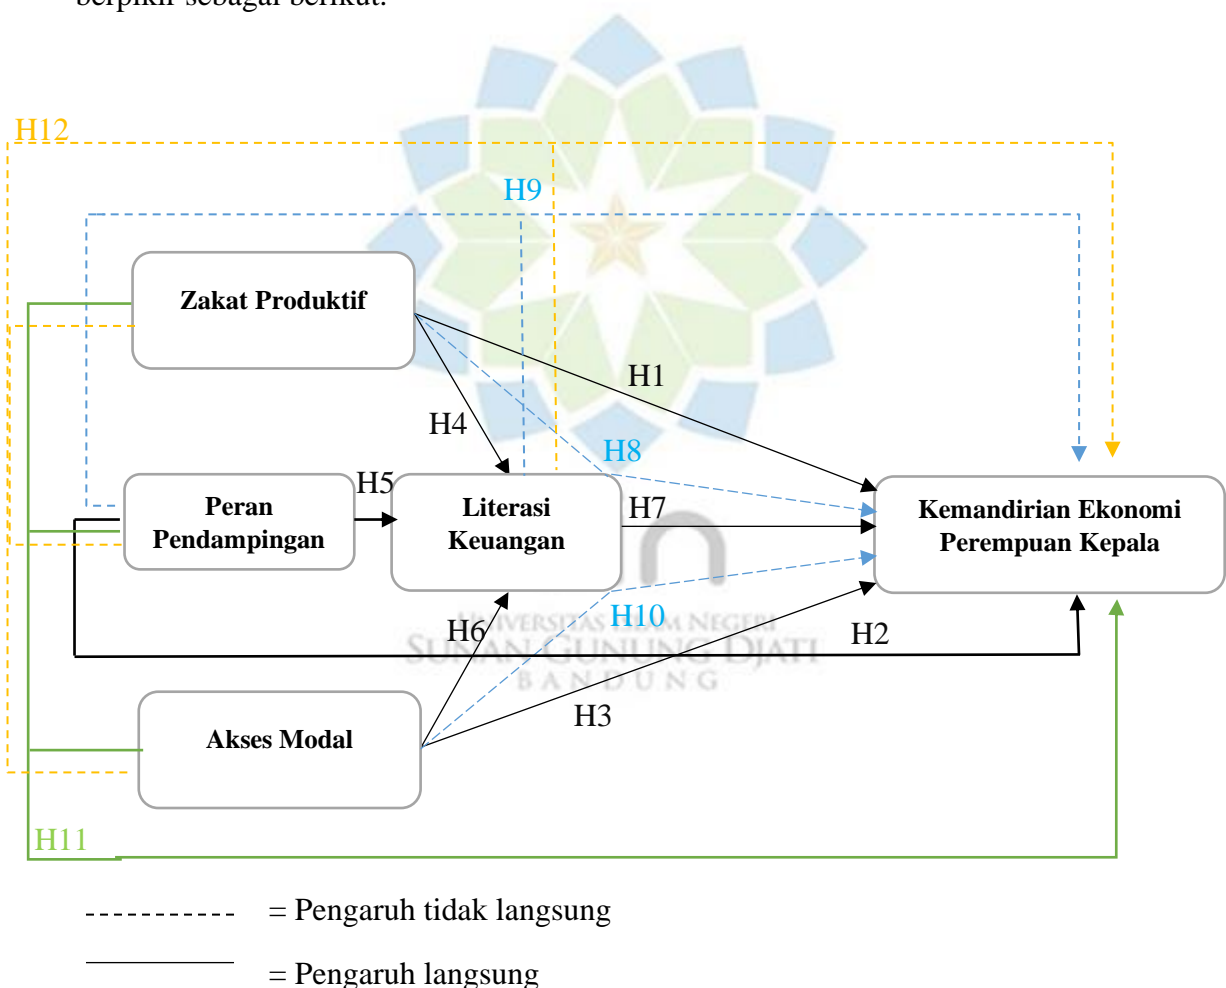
berpikir sebagai berikut:

H12

H9

Zakat Produktif

H1

H4

H8

H5

Peran Pendampingan

Literasi Keuangan

H7

Kemandirian Ekonomi Perempuan Kepala

H10

H6

H2

UNIVERSITAS ISLAM NEGERI
SUNAN GUNUNG DJATI
BANDUNG

H3

Akses Modal

H11

= Pengaruh tidak langsung

= Pengaruh langsung